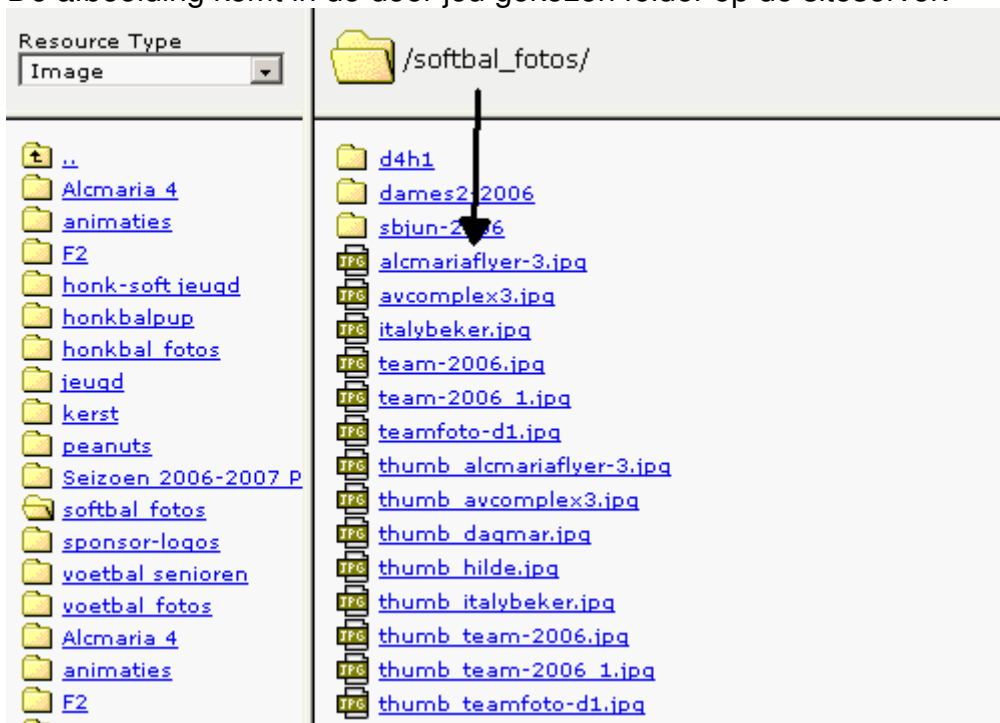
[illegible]

Resource Type
Image

/softbal_fotos/

..
Alcmaria 4
animaties
F2
honk-soft jeugd
honkbalpup
honkbal fotos
jeugd
kerst
peanuts
Seizoen 2006-2007 P
softbal fotos
sponsor-logos
voetbal senioren
voetbal fotos
Alcmaria 4
animaties
F2

d4h1
dames2-2006
sbjun-2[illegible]6
alcmariaflyer-3.jpg
avcomplex3.jpg
italybeker.jpg
team-2006.jpg
team-2006 1.jpg
teamfoto-d1.jpg
thumb alcmariaflyer-3.jpg
thumb avcomplex3.jpg
thumb dagmar.jpg
thumb hilde.jpg
thumb italybeker.jpg
thumb team-2006.jpg
thumb team-2006 1.jpg
thumb teamfoto-d1.jpg